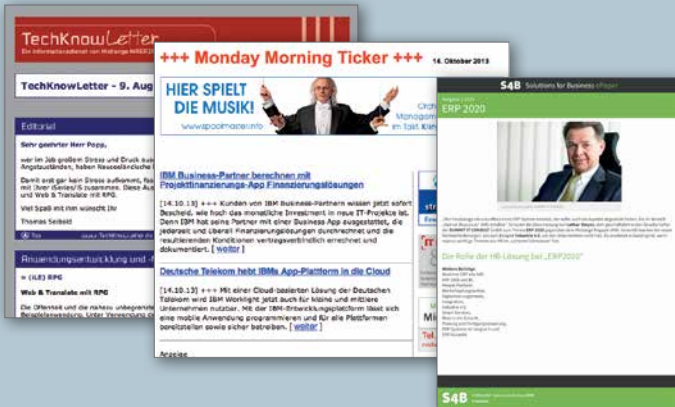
TechKnowLetter

Ein Informationsdienst von Midrange MAGAZIN

TechKnowLetter - 9. Aug

Editorial

Sehr geehrter Herr Popp,

wer im Job großem Stress und Druck aus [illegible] Angestandenen, haben Neuerscheinungen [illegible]

Damit erst gar kein Stress aufkommt, fas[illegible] mit Ihrer iSeries/i5 zusammen. Diese Aus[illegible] und Web & Translate mit RPG.

Viel Spaß mit Ihm wünscht Ihr

Thomas Seibold

Anwendungsentwicklung und -m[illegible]

» (ILE) RPG

Web & Translate mit RPG

+++ Monday Morning Ticker +++ 14. Oktober 2013

HIER SPIELT DIE MUSIK!

www.poolmaster.info

IBM Business-Partner berechnen mit Projektfinanzierungs-App Finanzierungslösungen

[14.10.13] +++ Kunden von IBM Business-Partnern wissen jetzt sofort Bescheid, wie hoch das monatliche Investment in neue IT-Projekte ist. Denn IBM hat seine Partner mit einer Business App ausgestattet, die jederzeit und überall Finanzierungslösungen durchrechnet und die resultierenden Konditionen vertragsverbindlich errechnet und dokumentiert. [ weiter ]

Deutsche Telekom hebt IBMs App-Plattform in die Cloud

[14.10.13] +++ Mit einer Cloud-basierten Lösung der Deutschen Telekom wird IBM Worklight jetzt auch für kleine und mittlere Unternehmen nutzbar. Mit der IBM-Entwicklungsplattform lässt sich eine mobile Anwendung programmieren und für alle Plattformen bereitstellen sowie sicher betreiben. [ weiter ]

Anzeige

S4B Solutions for Business ePaper

ERP 2020

Die Rolle der HR-Lösung bei „ERP2020“

S4B